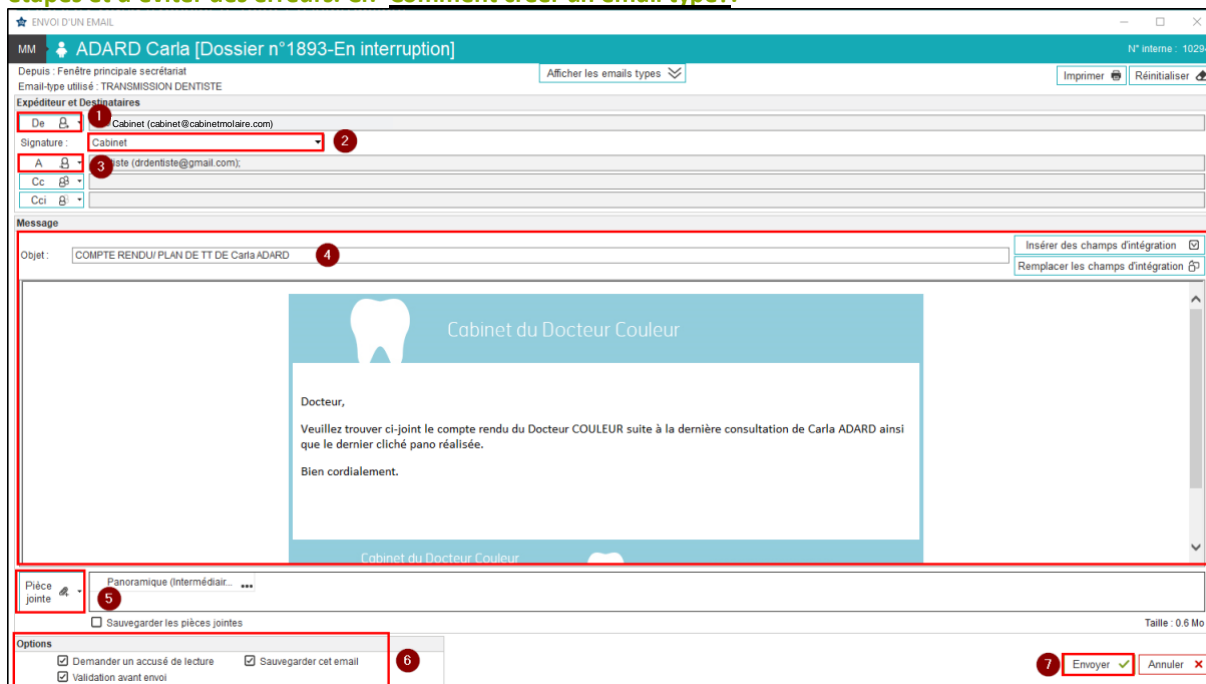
ENVOI D'UN EMAIL

MM ADARD Carla [Dossier n°1893-En interruption]

N° interne : 1029

Depuis : Fenêtre principale secrétariat
Email-type utilisé : TRANSMISSION DENTISTE

Afficher les emails types

Imprimer Réinitialiser

Expéditeur et Destinataires

De 1 Cabinet (cabinet@cabinetmolaire.com)

Signature : Cabinet 2

A 3 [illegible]iste (drdentiste@gmail.com);

Cc

Cci

Message

Objet : COMPTE RENDU/ PLAN DE TT DE Carla ADARD 4

Insérer des champs d'intégration

Remplacer les champs d'intégration

Cabinet du Docteur Couleur

Docteur,

Veuillez trouver ci-joint le compte rendu du Docteur COULEUR suite à la dernière consultation de Carla ADARD ainsi que le dernier cliché pano réalisée.

Bien cordialement.

Cabinet du Docteur Couleur

Pièce jointe 5

Panoramique (Intermédiair... •••

Sauvegarder les pièces jointes

Taille : 0.6 Mo

Options 6

Demander un accusé de lecture
Sauvegarder cet email
Validation avant envoi

7 Envoyer

Annuler